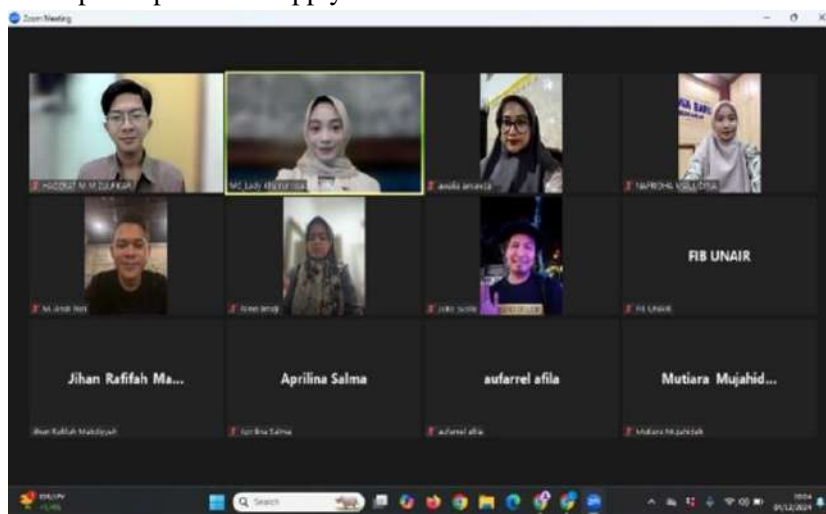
Zoom Meeting

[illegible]

MC Lady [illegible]

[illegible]

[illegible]

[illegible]

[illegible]

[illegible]

FIB UNAIR

FIB UNAIR

Jihan Rafifah Ma...

Jihan Rafifah Mabdiyyah

Aprilina Salma

Aprilina Salma

aufarrel afila

aufarrel afila

Mutiara Mujahid...

Mutiara Mujahidah

Search